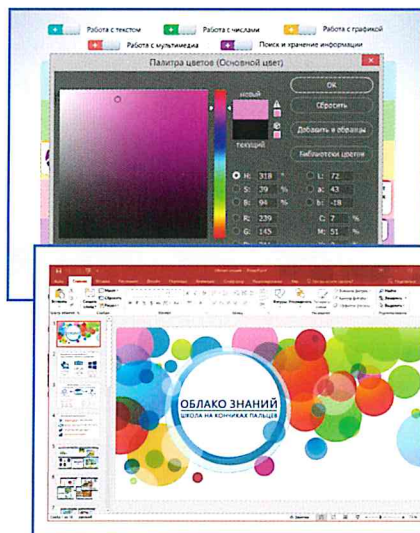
Работа с текстом
Работа с числами
Работа с графикой
Работа с мультимедиа
Поиск и хранение информации

Палитра цветов (Основной цвет)

новый
текущий

OK
Сбросить
Добавить в образцы
Библиотеки цветов

H: 318 °
S: 39 %
B: 94 %
R: 239
G: 145
L: 72
a: 43
b: -18
C: 7 %
M: 51 %

ОБЛАКО ЗНАНИЙ
ШКОЛА НА КОНЧИКАХ ПАЛЬЦЕВ